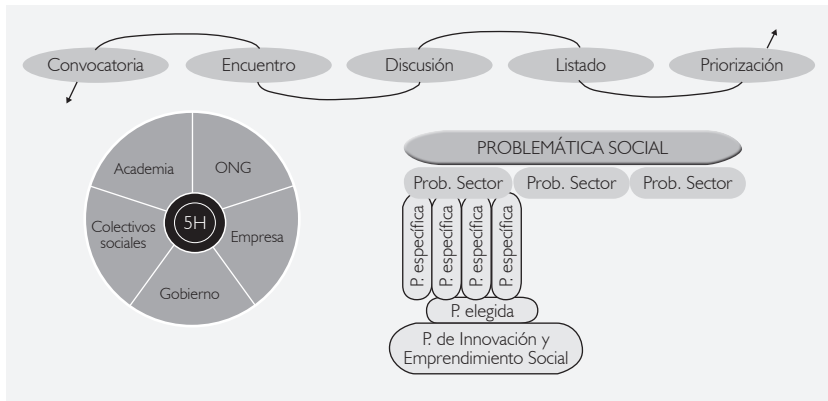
Convocatoria Encuentro Discusión Listado Priorización

Academia
ONG
5H
Colectivos sociales
Empresa
Gobierno

PROBLEMÁTICA SOCIAL
Prob. Sector Prob. Sector Prob. Sector
P. específica
P. específica
P. específica
P. específica
P. elegida
P. de Innovación y Emprendimiento Social